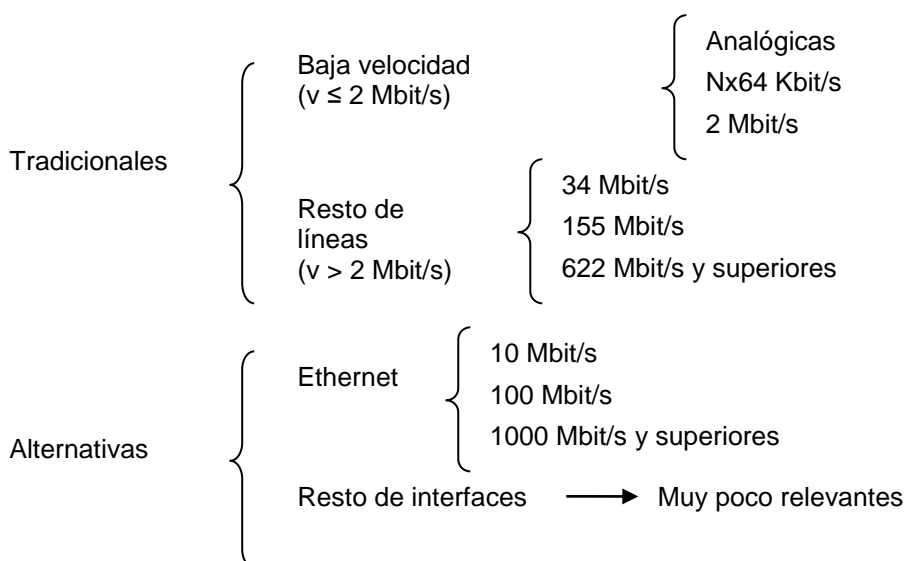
Tradicionales

Baja velocidad
(v ≤ 2 Mbit/s)

Analógicas
Nx64 Kbit/s
2 Mbit/s

Resto de líneas
(v > 2 Mbit/s)

34 Mbit/s
155 Mbit/s
622 Mbit/s y superiores

Alternativas

Ethernet

10 Mbit/s
100 Mbit/s
1000 Mbit/s y superiores

Resto de interfaces → Muy poco relevantes